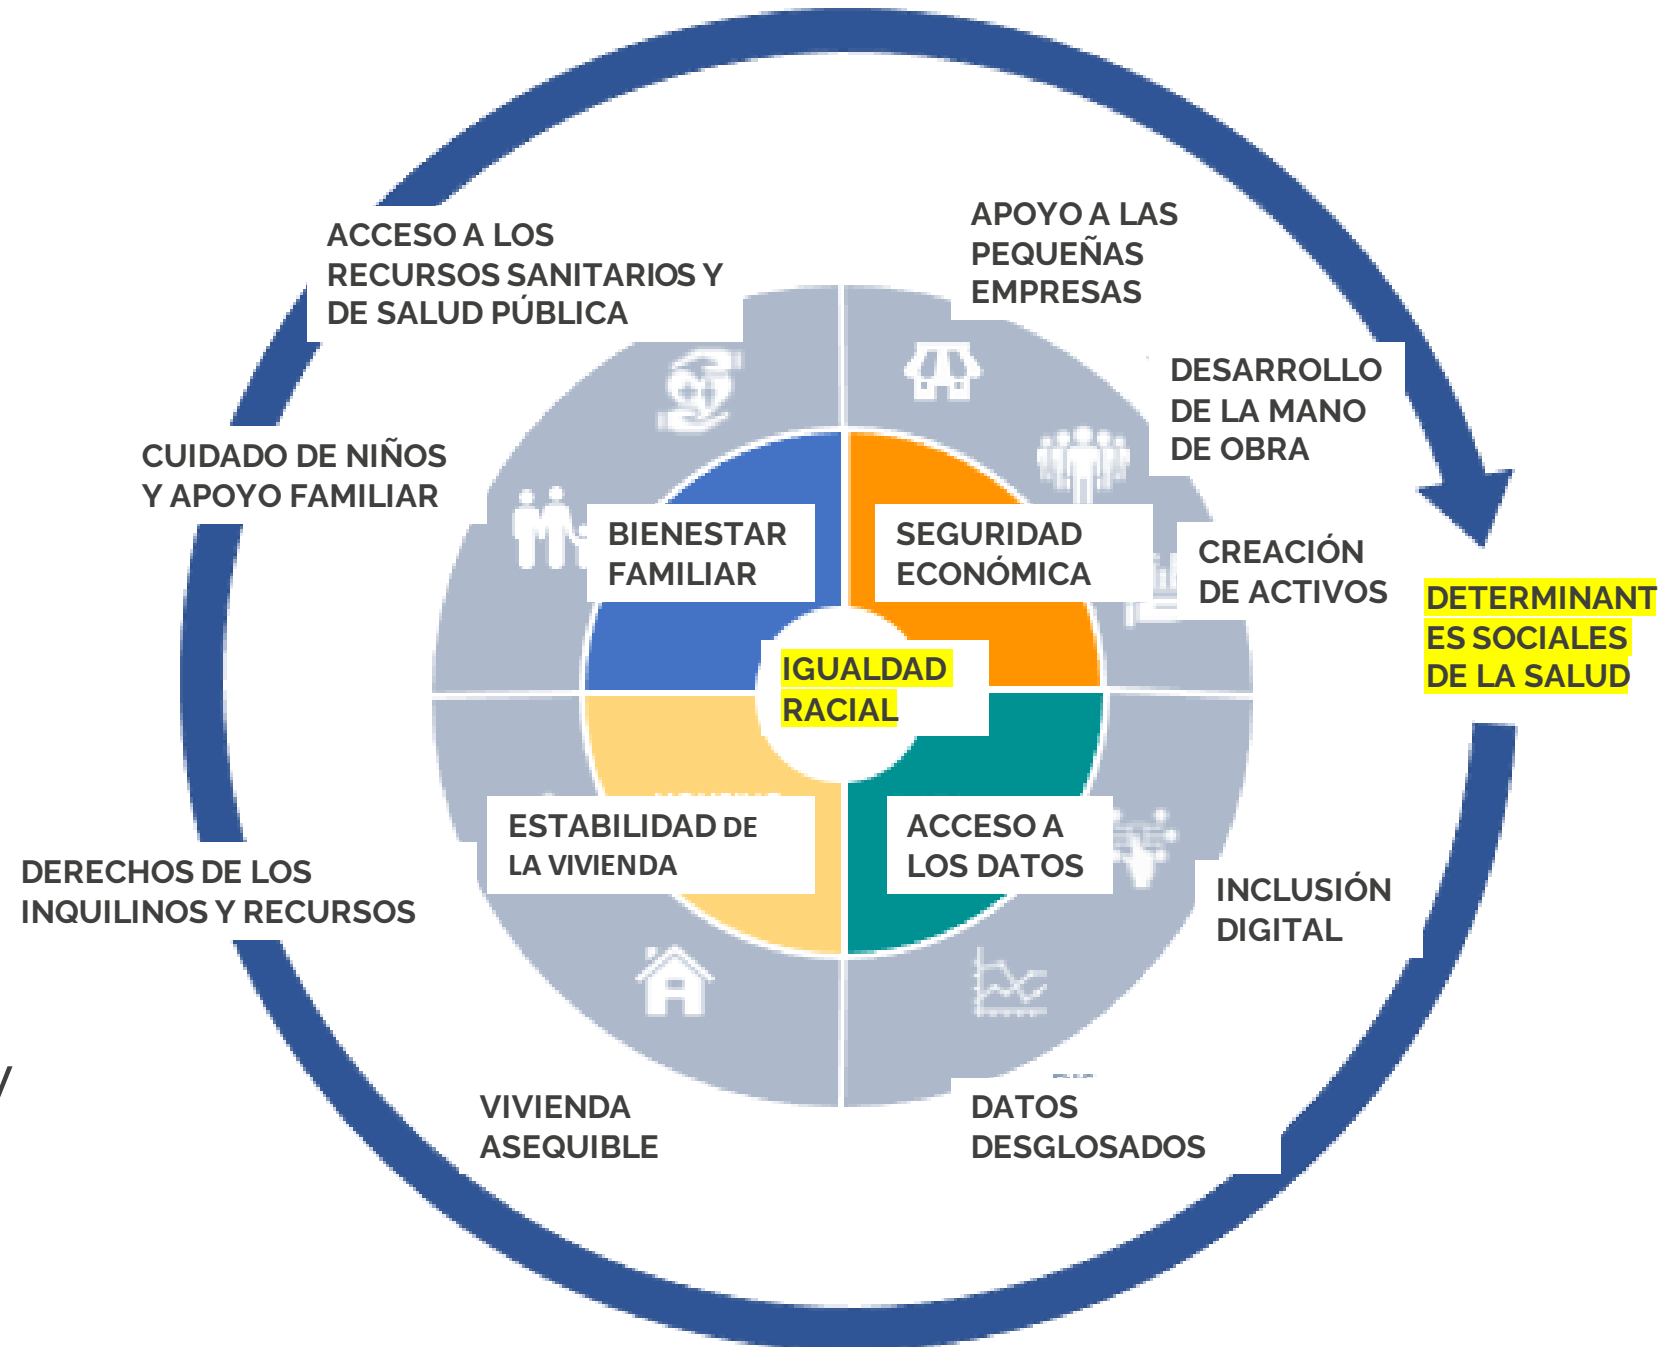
ACCESO A LOS RECURSOS SANITARIOS Y DE SALUD PÚBLICA

APOYO A LAS PEQUEÑAS EMPRESAS

DESARROLLO DE LA MANO DE OBRA

CUIDADO DE NIÑOS Y APOYO FAMILIAR

BIENESTAR FAMILIAR

SEGURIDAD ECONÓMICA

CREACIÓN DE ACTIVOS

DETERMINANTES SOCIALES DE LA SALUD

IGUALDAD RACIAL

ESTABILIDAD DE LA VIVIENDA

ACCESO A LOS DATOS

DERECHOS DE LOS INQUILINOS Y RECURSOS

INCLUSIÓN DIGITAL

VIVIENDA ASEQUIBLE

DATOS DESGLOSADOS